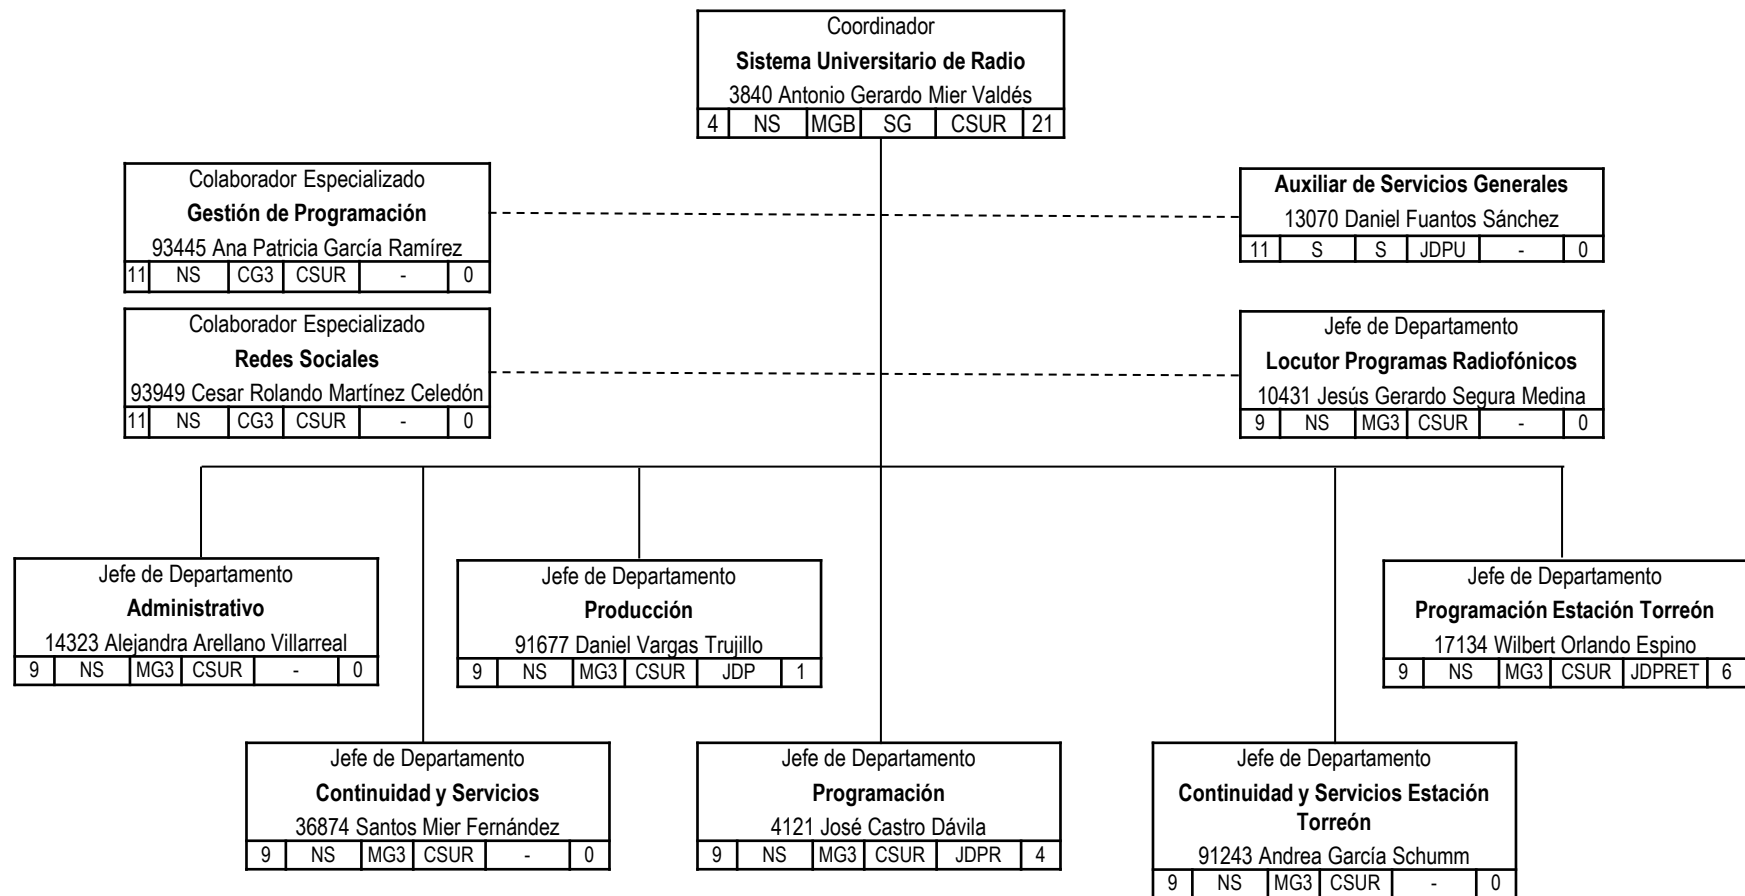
Coordinador
**Sistema Universitario de Radio**
3840 Antonio Gerardo Mier Valdés

| 4 | NS | MGB | SG | CSUR | 21 |
|---|---|---|---|---|---|

Colaborador Especializado
**Gestión de Programación**
93445 Ana Patricia García Ramírez

| 11 | NS | CG3 | CSUR | - | 0 |
|---|---|---|---|---|---|

Auxiliar de Servicios Generales
13070 Daniel Fuantos Sánchez

| 11 | S | S | JDPU | - | 0 |
|---|---|---|---|---|---|

Colaborador Especializado
**Redes Sociales**
93949 Cesar Rolando Martínez Celedón

| 11 | NS | CG3 | CSUR | - | 0 |
|---|---|---|---|---|---|

Jefe de Departamento
**Locutor Programas Radiofónicos**
10431 Jesús Gerardo Segura Medina

| 9 | NS | MG3 | CSUR | - | 0 |
|---|---|---|---|---|---|

Jefe de Departamento
**Administrativo**
14323 Alejandra Arellano Villarreal

| 9 | NS | MG3 | CSUR | - | 0 |
|---|---|---|---|---|---|

Jefe de Departamento
**Producción**
91677 Daniel Vargas Trujillo

| 9 | NS | MG3 | CSUR | JDP | 1 |
|---|---|---|---|---|---|

Jefe de Departamento
**Programación Estación Torreón**
17134 Wilbert Orlando Espino

| 9 | NS | MG3 | CSUR | JDPRET | 6 |
|---|---|---|---|---|---|

Jefe de Departamento
**Continuidad y Servicios**
36874 Santos Mier Fernández

| 9 | NS | MG3 | CSUR | - | 0 |
|---|---|---|---|---|---|

Jefe de Departamento
**Programación**
4121 José Castro Dávila

| 9 | NS | MG3 | CSUR | JDPR | 4 |
|---|---|---|---|---|---|

Jefe de Departamento
**Continuidad y Servicios Estación Torreón**
91243 Andrea García Schumm

| 9 | NS | MG3 | CSUR | - | 0 |
|---|---|---|---|---|---|